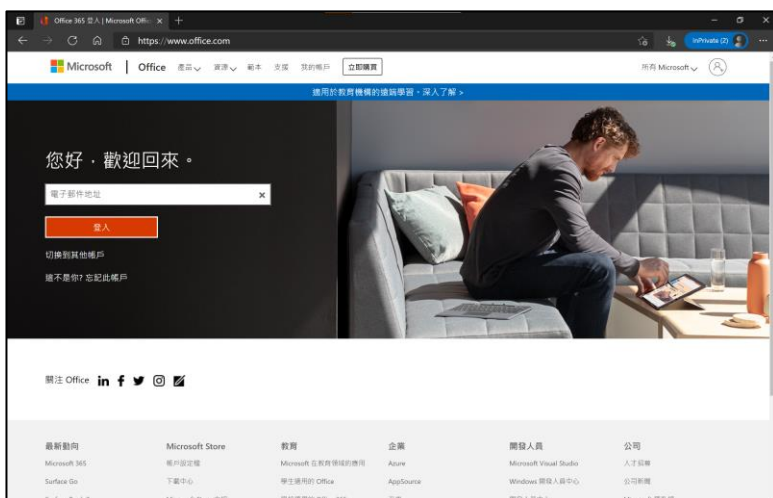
Office 365 登入 | Microsoft Offic ×

https://www.office.com

InPrivate (2)

Microsoft | Office 產品 資源 範本 支援 我的帳戶 立即購買

所有 Microsoft

適用於教育機構的遠端學習 - 深入了解 >

您好，歡迎回來。

電子郵件地址

登入

切換到其他帳戶

這不是你? 忘記此帳戶

關注 Office

最新動向
Microsoft 365
Surface Go

Microsoft Store
帳戶設定檔
下載中心

教育
Microsoft 在教育領域的應用
學生適用的 Office

企業
Azure
AppSource

開發人員
Microsoft Visual Studio
Windows 開發人員中心

公司
人才招募
公司新聞